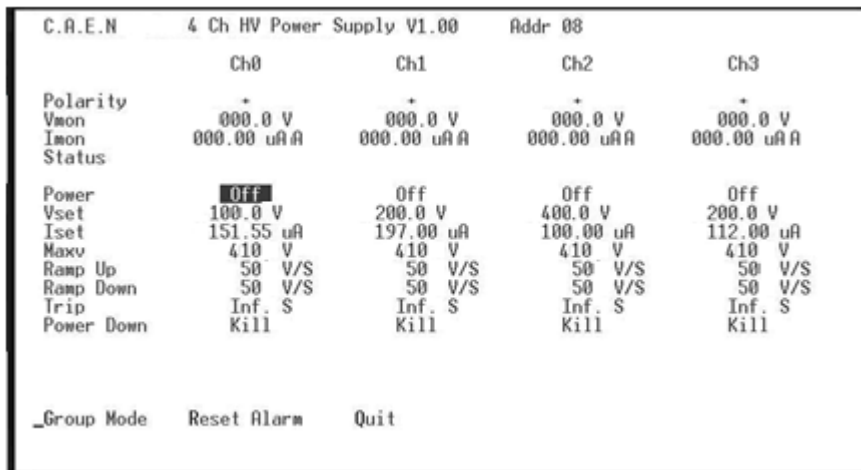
C.A.E.N 4 Ch HV Power Supply V1.00 Addr 08

| | Ch0 | Ch1 | Ch2 | Ch3 |
|---|---|---|---|---|
| Polarity | + | + | + | + |
| Vmon | 000.0 V | 000.0 V | 000.0 V | 000.0 V |
| Imon | 000.00 uA A | 000.00 uA A | 000.00 uA A | 000.00 uA A |
| Status | | | | |
| Power | Off | Off | Off | Off |
| Vset | 100.0 V | 200.0 V | 400.0 V | 200.0 V |
| Iset | 151.55 uA | 197.00 uA | 100.00 uA | 112.00 uA |
| Maxv | 410 V | 410 V | 410 V | 410 V |
| Ramp Up | 50 V/S | 50 V/S | 50 V/S | 50 V/S |
| Ramp Down | 50 V/S | 50 V/S | 50 V/S | 50 V/S |
| Trip | Inf. S | Inf. S | Inf. S | Inf. S |
| Power Down | Kill | Kill | Kill | Kill |

_Group Mode Reset Alarm Quit